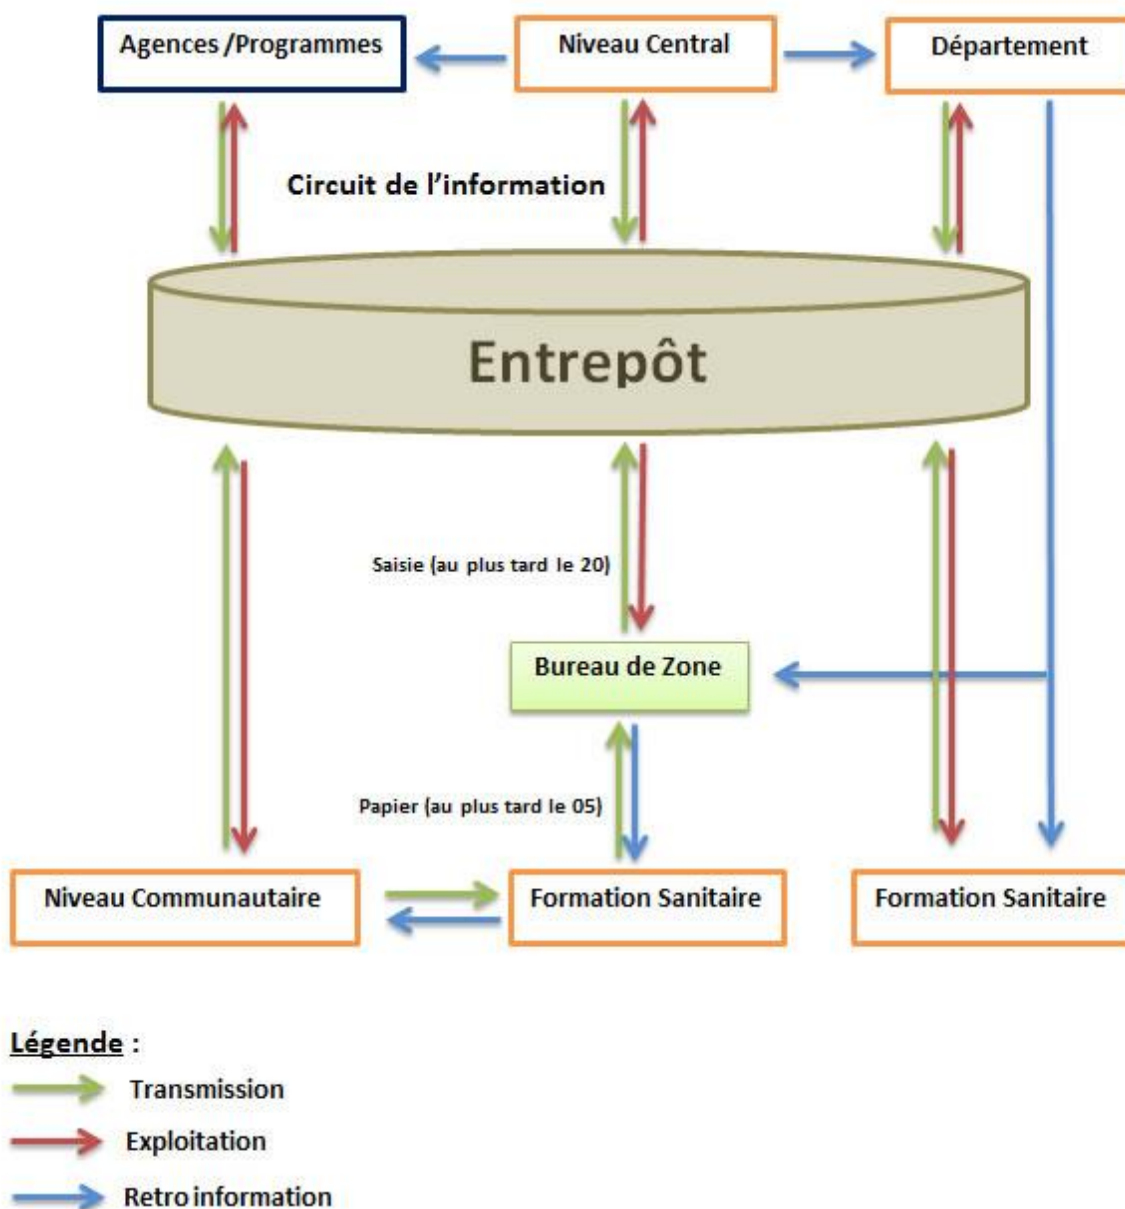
Agences /Programmes

Niveau Central

Département

Circuit de l'information

Entrepôt

Saisie (au plus tard le 20)

Bureau de Zone

Papier (au plus tard le 05)

Niveau Communautaire

Formation Sanitaire

Formation Sanitaire

Légende :

Transmission

Exploitation

Retro information